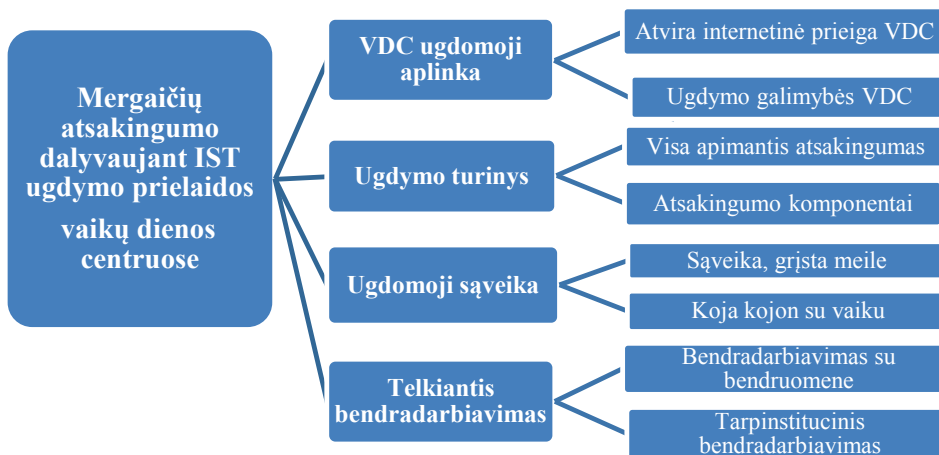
Mergaičių atsakingumo dalyvaujant IST ugdymo prielaidos vaikų dienos centruose

VDC ugdomoji aplinka

Atvira internetinė prieiga VDC

Ugdymo galimybės VDC

Ugdymo turinys

Visa apimantis atsakingumas

Atsakingumo komponentai

Ugdomoji sąveika

Sąveika, grįsta meile

Koja kojon su vaiku

Telkiantis bendradarbiavimas

Bendradarbiavimas su bendruomene

Tarpinstitucinis bendradarbiavimas